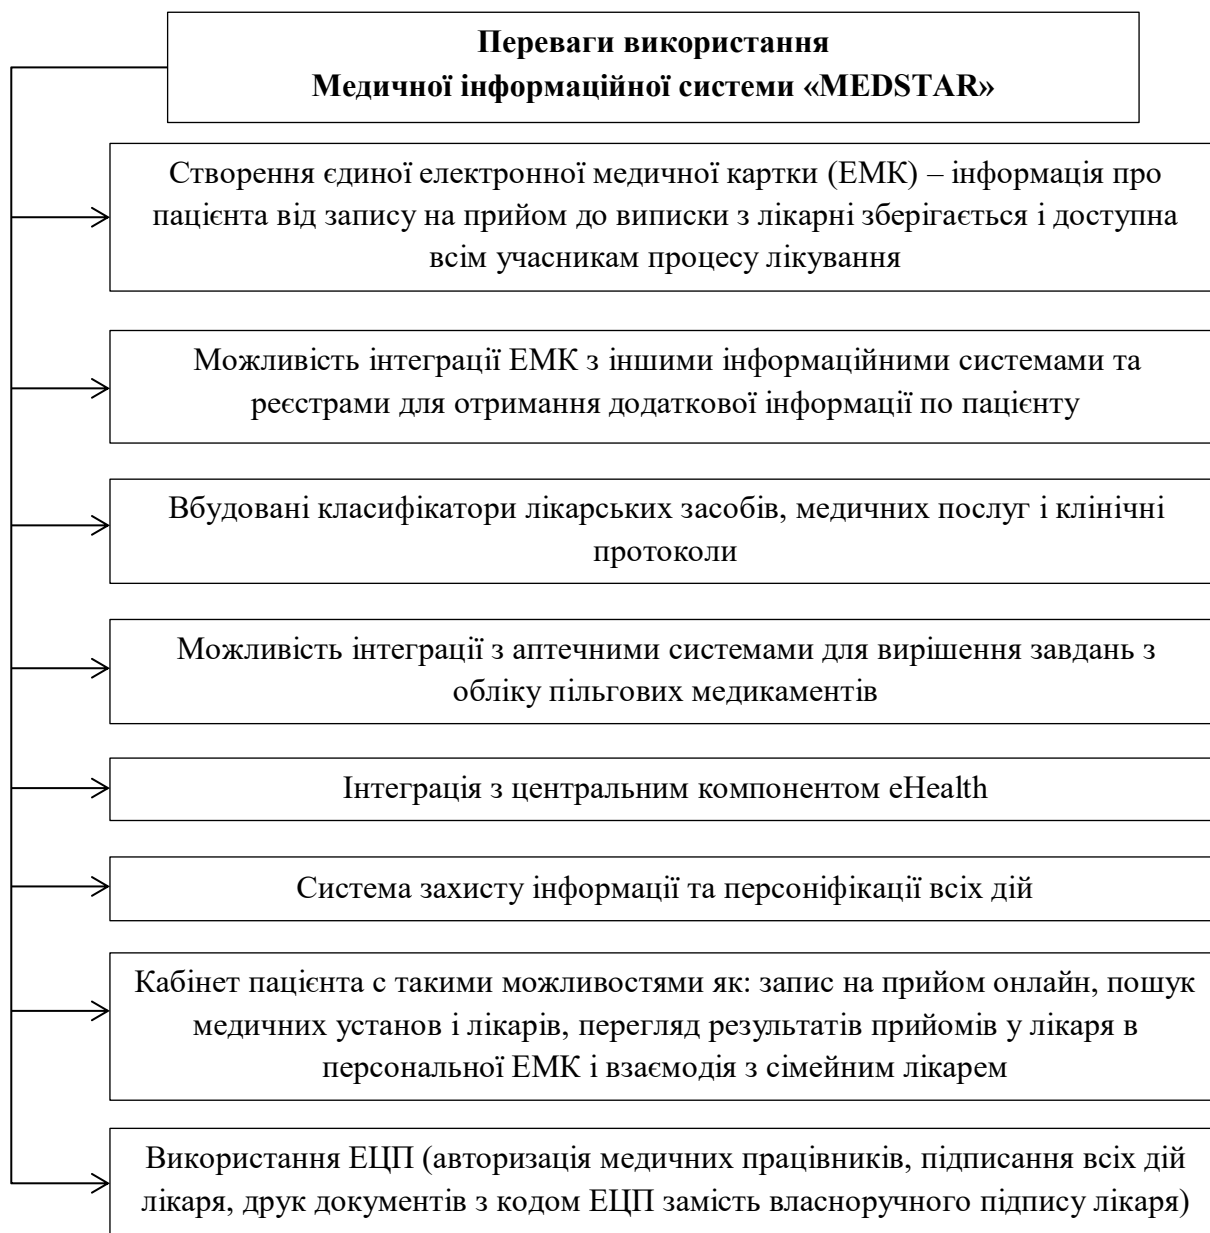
Переваги використання
Медичної інформаційної системи «MEDSTAR»

Створення єдиної електронної медичної картки (ЕМК) – інформація про пацієнта від запису на прийом до виписки з лікарні зберігається і доступна всім учасникам процесу лікування

Можливість інтеграції ЕМК з іншими інформаційними системами та реєстрами для отримання додаткової інформації по пацієнту

Вбудовані класифікатори лікарських засобів, медичних послуг і клінічні протоколи

Можливість інтеграції з аптечними системами для вирішення завдань з обліку пільгових медикаментів

Інтеграція з центральним компонентом eHealth

Система захисту інформації та персоніфікації всіх дій

Кабінет пацієнта с такими можливостями як: запис на прийом онлайн, пошук медичних установ і лікарів, перегляд результатів прийомів у лікаря в персональної ЕМК і взаємодія з сімейним лікарем

Використання ЕЦП (авторизація медичних працівників, підписання всіх дій лікаря, друк документів з кодом ЕЦП замість власноручного підпису лікаря)